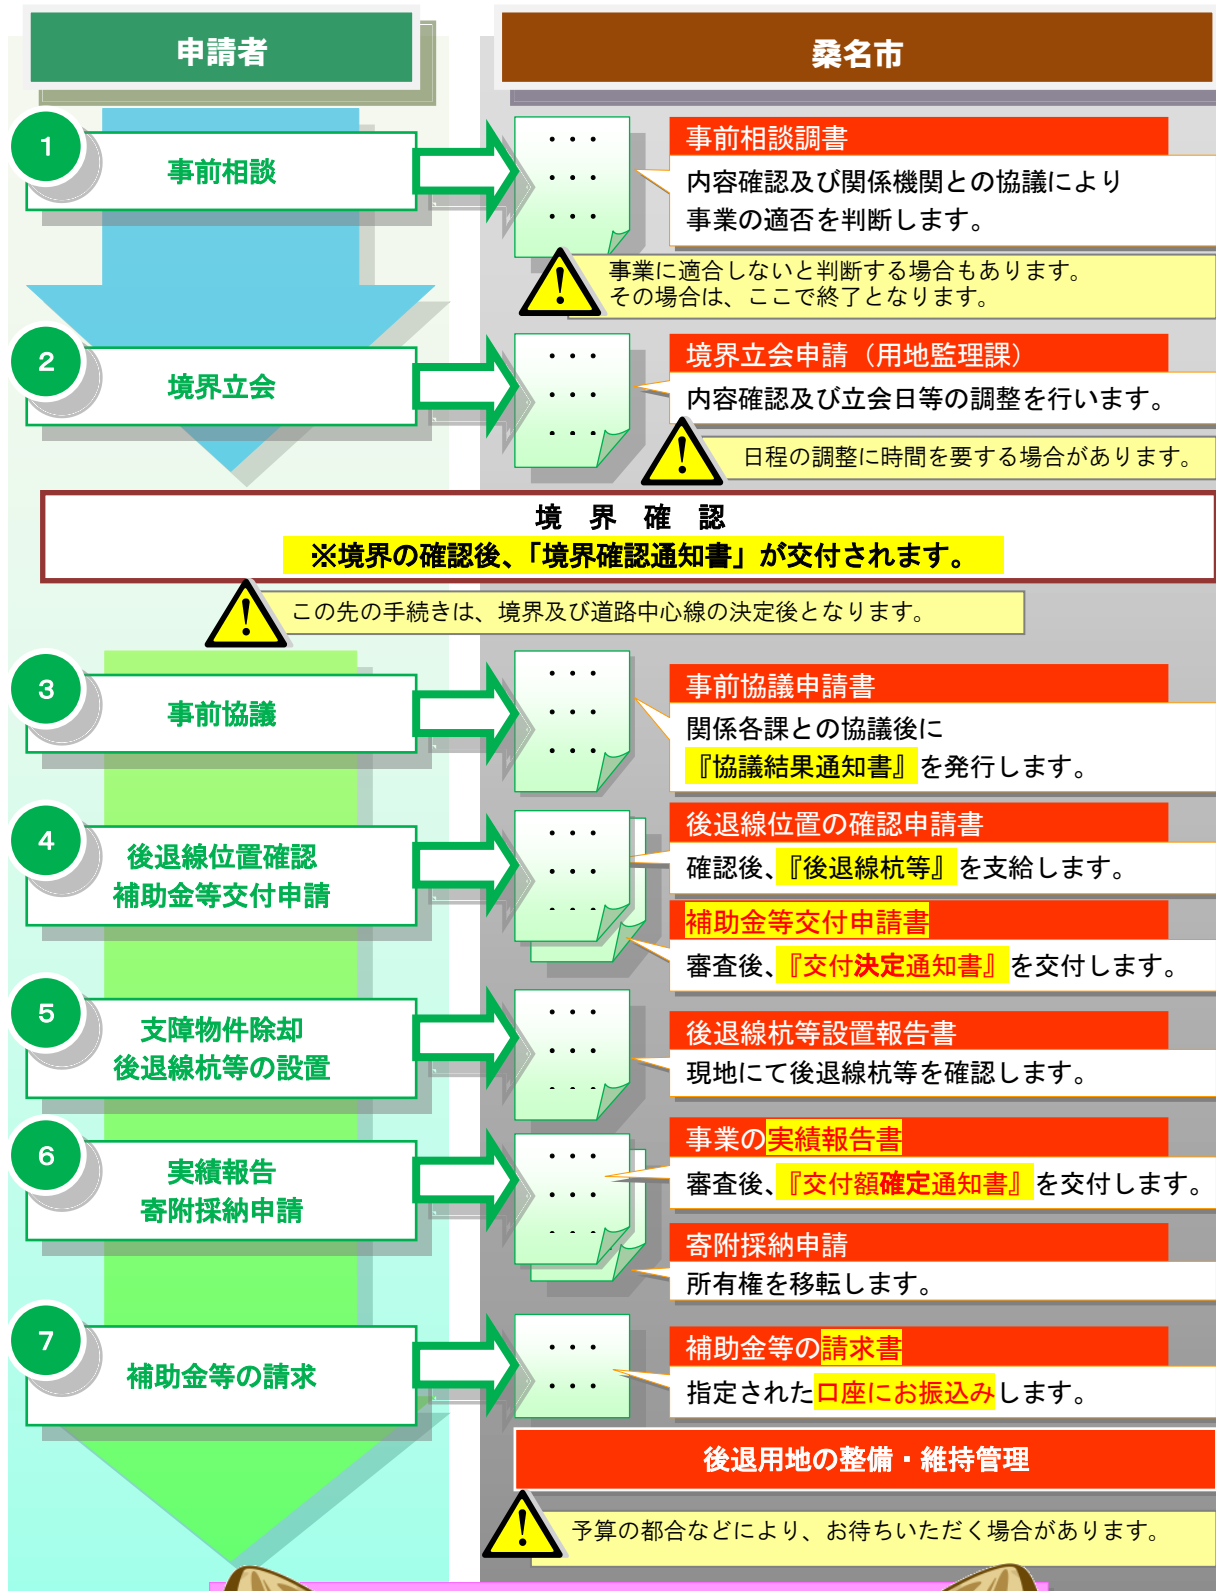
申請者

桑名市

1
事前相談

事前相談調書
内容確認及び関係機関との協議により事業の適否を判断します。

事業に適合しないと判断する場合もあります。その場合は、ここで終了となります。

2
境界立会

境界立会申請（用地監理課）
内容確認及び立会日等の調整を行います。

日程の調整に時間を要する場合があります。

境　界　確　認
※境界の確認後、「境界確認通知書」が交付されます。

この先の手続きは、境界及び道路中心線の決定後となります。

3
事前協議

事前協議申請書
関係各課との協議後に『協議結果通知書』を発行します。

4
後退線位置確認
補助金等交付申請

後退線位置の確認申請書
確認後、『後退線杭等』を支給します。

補助金等交付申請書
審査後、『交付決定通知書』を交付します。

5
支障物件除却
後退線杭等の設置

後退線杭等設置報告書
現地にて後退線杭等を確認します。

6
実績報告
寄附採納申請

事業の実績報告書
審査後、『交付額確定通知書』を交付します。

寄附採納申請
所有権を移転します。

7
補助金等の請求

補助金等の請求書
指定された口座にお振込みします。

後退用地の整備・維持管理

予算の都合などにより、お待ちいただく場合があります。